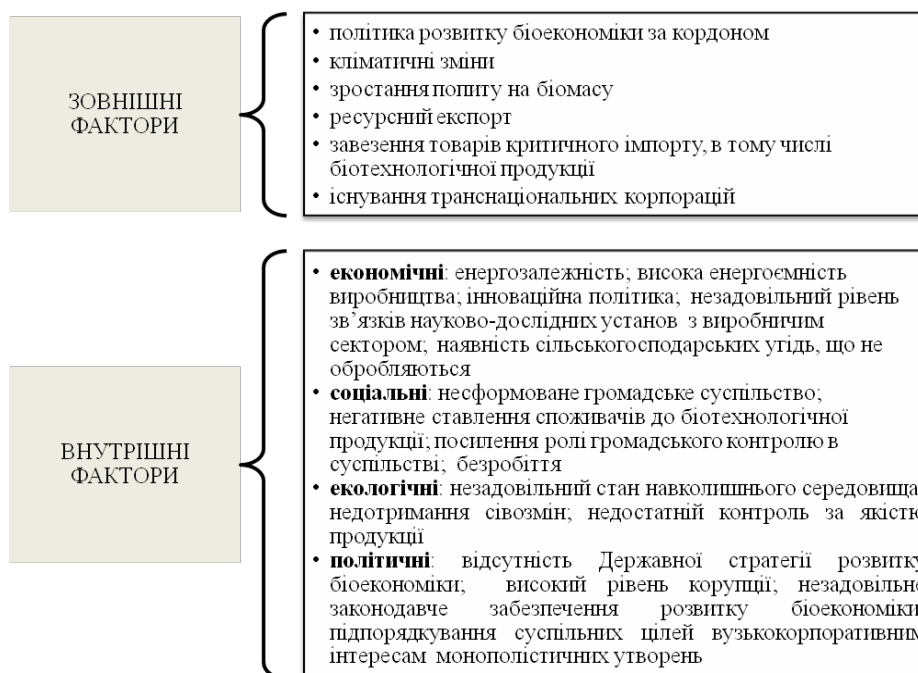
ЗОВНІШНІ ФАКТОРИ

• політика розвитку біоекономіки за кордоном
• кліматичні зміни
• зростання попиту на біомасу
• ресурсний експорт
• завезення товарів критичного імпорту, в тому числі біотехнологічної продукції
• існування транснаціональних корпорацій

ВНУТРІШНІ ФАКТОРИ

• **економічні**: енергозалежність; висока енергоємність виробництва; інноваційна політика; незадовільний рівень зв'язків науково-дослідних установ з виробничим сектором; наявність сільськогосподарських угідь, що не обробляються
• **соціальні**: несформоване громадське суспільство; негативне ставлення споживачів до біотехнологічної продукції; посилення ролі громадського контролю в суспільстві; безробіття
• **екологічні**: незадовільний стан навколишнього середовища; недотримання сівозмін; недостатній контроль за якістю продукції
• **політичні**: відсутність Державної стратегії розвитку біоекономіки; високий рівень корупції; незадовільне законодавче забезпечення розвитку біоекономіки; підпорядкування суспільних цілей вузькокорпоративним інтересам монополістичних утворень